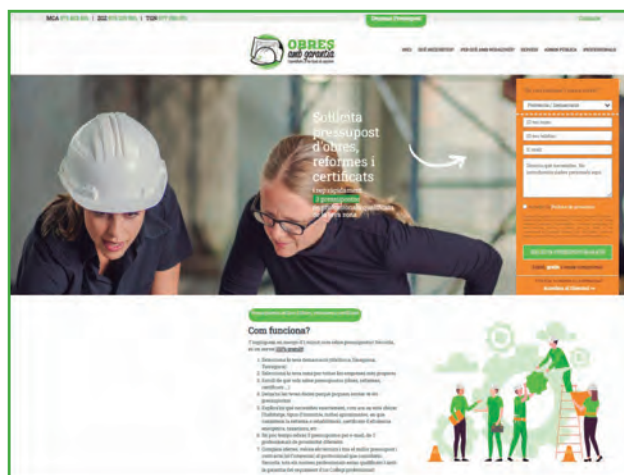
BCN 973 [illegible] | DGI 972 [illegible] | TGN 977 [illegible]

Demana Pressupost

Contacte

OBRES amb garantia

INICI QUÈ NECESSITES? PER QUÈ AMB NOSALTRES? SERVEIS ADMINISTRACIÓ PÚBLICA PROFESSIONALS

Sol·licita pressupost d'obres, reformes i certificats

i tria el professional que vulguis

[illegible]

Província / Demarcació

El teu nom

El teu telèfon

E-mail

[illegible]

SOL·LICITA PRESSUPOST GRATUÏT

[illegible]

Com funciona?

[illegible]